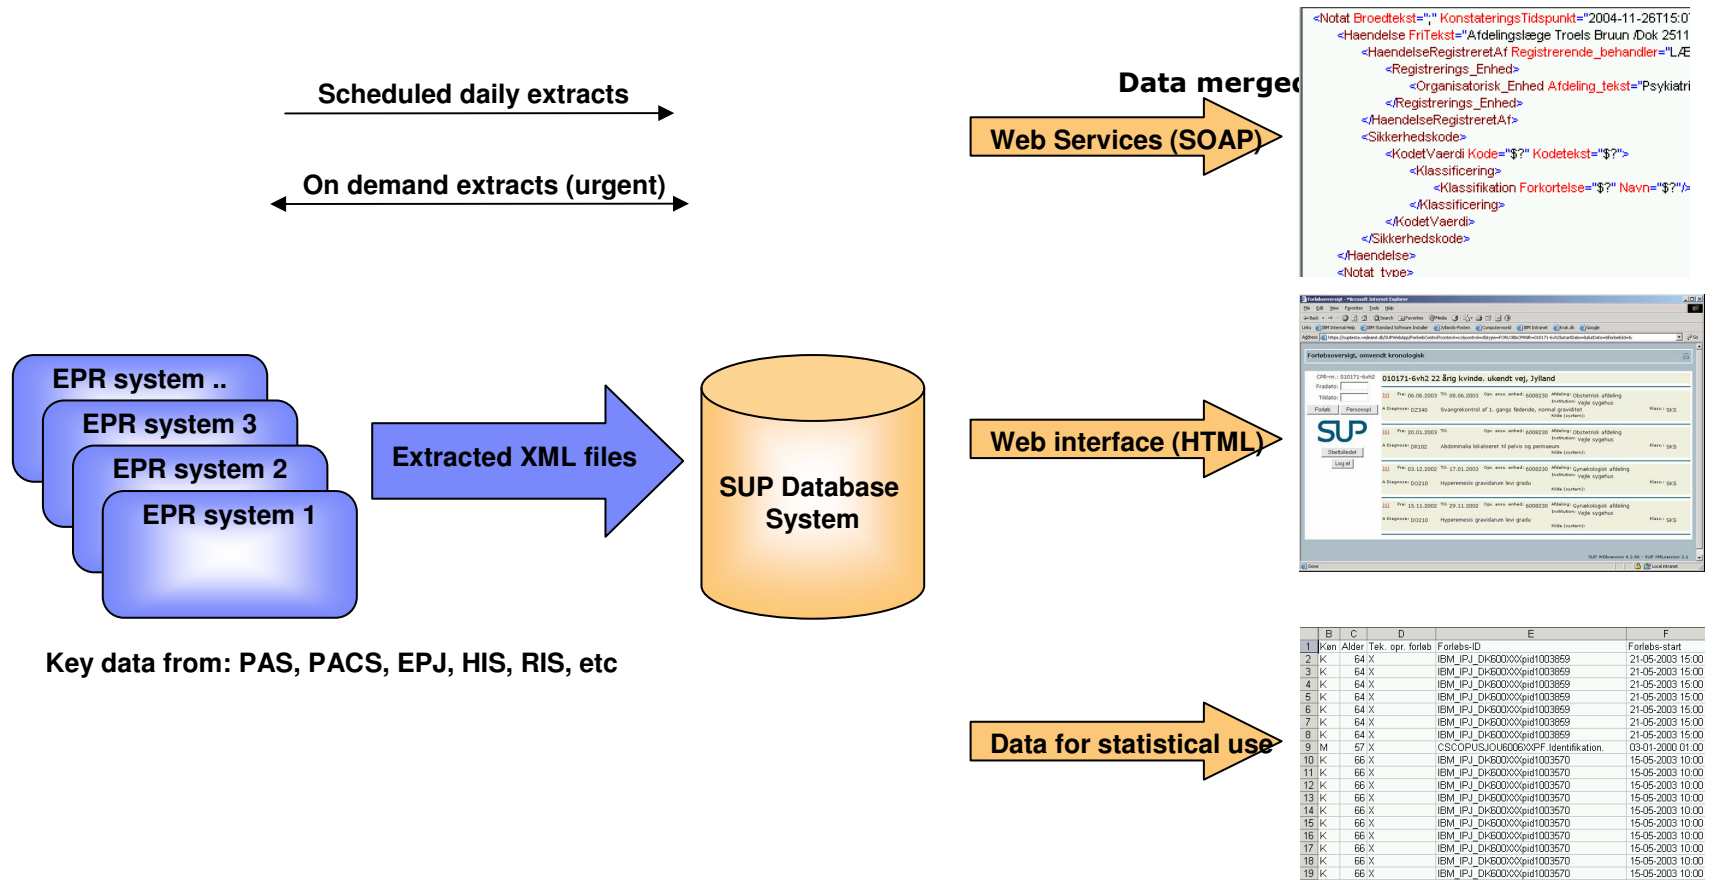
Scheduled daily extracts

On demand extracts (urgent)

Data merged

Web Services (SOAP)

<Notat Broedtekst=";" KonstateringsTidspunkt="2004-11-26T15:0
<Haendelse FriTekst="Afdelingslæge Troels Bruun /Dok 2511
<HaendelseRegistreretAf Registrerende_behandler="LÆ
<Registrerings_Enhed>
<Organisatorisk_Enhed Afdeling_tekst="Psykiatri
</Registrerings_Enhed>
</HaendelseRegistreretAf>
<Sikkerhedskode>
<KodetVaerdi Kode="$?" Kodetekst="$?">
<Klassificering>
<Klassifikation Forkortelse="$?" Navn="$?"/>
</Klassificering>
</KodetVaerdi>
</Sikkerhedskode>
</Haendelse>
<Notat_type>

EPR system ..
EPR system 3
EPR system 2
EPR system 1

Extracted XML files

SUP Database System

Web interface (HTML)

Forløbsoversigt, omvendt kronologisk

010171-6vh2 22 årig kvinde. ukendt vej, Jylland

SUP

Key data from: PAS, PACS, EPJ, HIS, RIS, etc

Data for statistical use

| | B | C | D | E | F |
|---|---|---|---|---|---|
| 1 | Køn | Alder | Tek. opr. forløb | Forløbs-ID | Forløbs-start |
| 2 | K | 64 | X | IBM_IPJ_DK600XXpid1003859 | 21-05-2003 15:00 |
| 3 | K | 64 | X | IBM_IPJ_DK600XXpid1003859 | 21-05-2003 15:00 |
| 4 | K | 64 | X | IBM_IPJ_DK600XXpid1003859 | 21-05-2003 15:00 |
| 5 | K | 64 | X | IBM_IPJ_DK600XXpid1003859 | 21-05-2003 15:00 |
| 6 | K | 64 | X | IBM_IPJ_DK600XXpid1003859 | 21-05-2003 15:00 |
| 7 | K | 64 | X | IBM_IPJ_DK600XXpid1003859 | 21-05-2003 15:00 |
| 8 | K | 64 | X | IBM_IPJ_DK600XXpid1003859 | 21-05-2003 15:00 |
| 9 | M | 57 | X | CSCOPUSJOU6006XXPF.Identifikation. | 03-01-2000 01:00 |
| 10 | K | 66 | X | IBM_IPJ_DK600XXpid1003570 | 15-05-2003 10:00 |
| 11 | K | 66 | X | IBM_IPJ_DK600XXpid1003570 | 15-05-2003 10:00 |
| 12 | K | 66 | X | IBM_IPJ_DK600XXpid1003570 | 15-05-2003 10:00 |
| 13 | K | 66 | X | IBM_IPJ_DK600XXpid1003570 | 15-05-2003 10:00 |
| 14 | K | 66 | X | IBM_IPJ_DK600XXpid1003570 | 15-05-2003 10:00 |
| 15 | K | 66 | X | IBM_IPJ_DK600XXpid1003570 | 15-05-2003 10:00 |
| 16 | K | 66 | X | IBM_IPJ_DK600XXpid1003570 | 15-05-2003 10:00 |
| 17 | K | 66 | X | IBM_IPJ_DK600XXpid1003570 | 15-05-2003 10:00 |
| 18 | K | 66 | X | IBM_IPJ_DK600XXpid1003570 | 15-05-2003 10:00 |
| 19 | K | 66 | X | IBM_IPJ_DK600XXpid1003570 | 15-05-2003 10:00 |